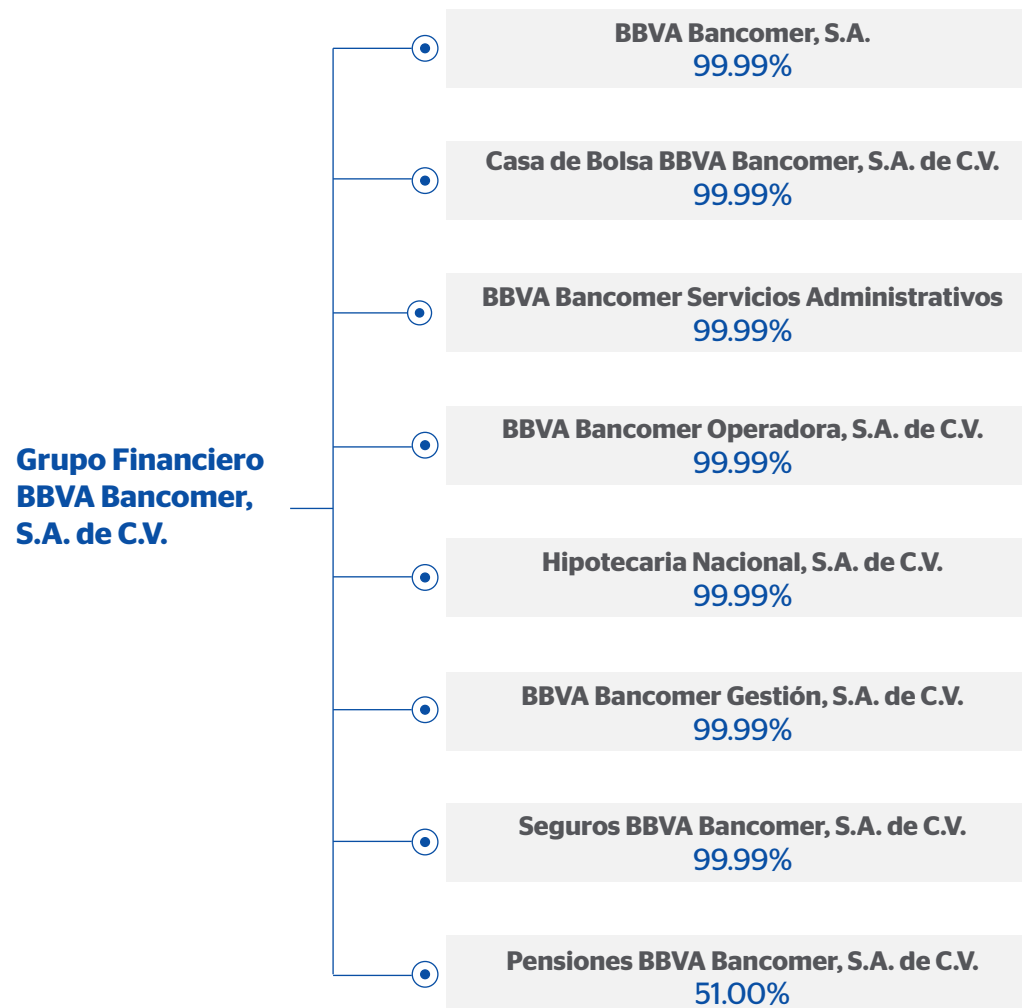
Grupo Financiero BBVA Bancomer, S.A. de C.V.

BBVA Bancomer, S.A.
99.99%

Casa de Bolsa BBVA Bancomer, S.A. de C.V.
99.99%

BBVA Bancomer Servicios Administrativos
99.99%

BBVA Bancomer Operadora, S.A. de C.V.
99.99%

Hipotecaria Nacional, S.A. de C.V.
99.99%

BBVA Bancomer Gestión, S.A. de C.V.
99.99%

Seguros BBVA Bancomer, S.A. de C.V.
99.99%

Pensiones BBVA Bancomer, S.A. de C.V.
51.00%